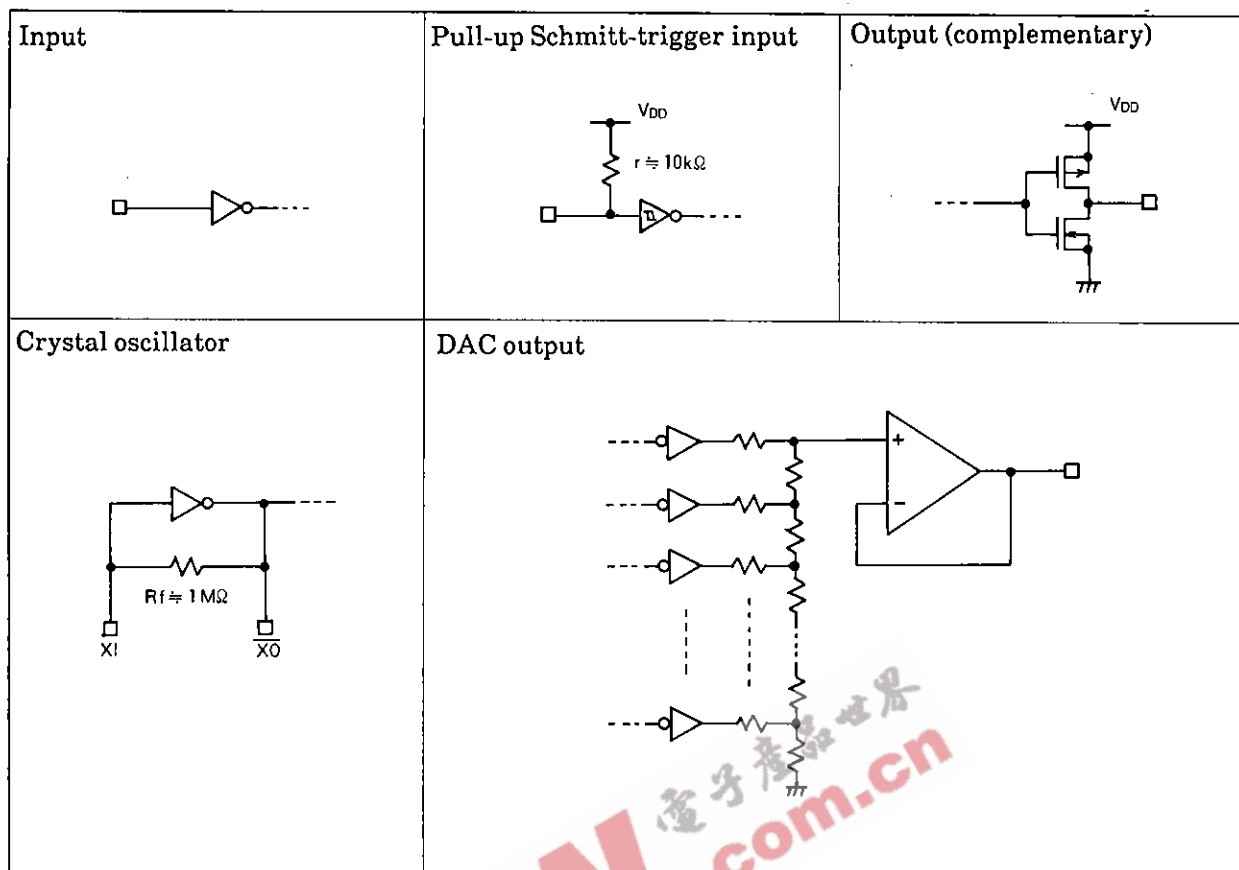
| Input | Pull-up Schmitt-trigger input | Output (complementary) |
|---|---|---|
| | $V_{DD}$ r ≒ 10kΩ | $V_{DD}$ |
| Crystal oscillator | DAC output | |
| Rf ≒ 1MΩ XI $\overline{XO}$ | + − | |

电子产品世界 com.cn